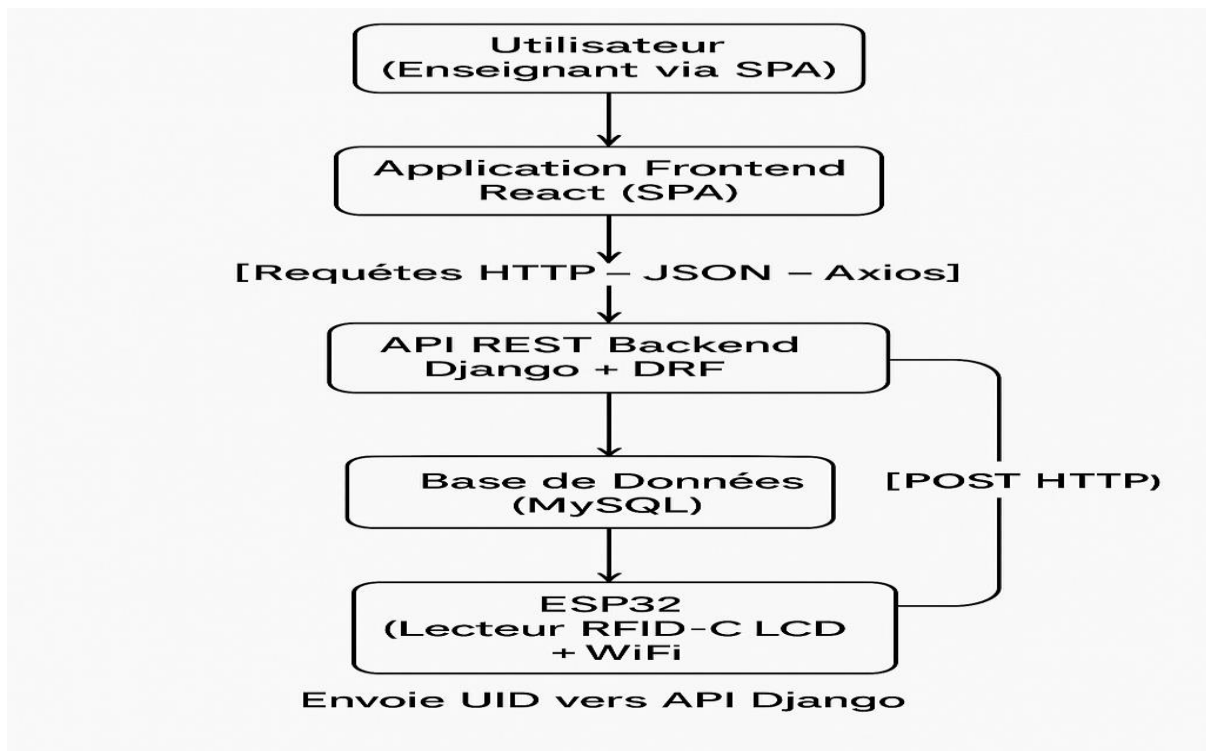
Utilisateur
(Enseignant via SPA)

Application Frontend
React (SPA)

[Requétes HTTP – JSON – Axios]

API REST Backend
Django + DRF

Base de Données
(MySQL)

[POST HTTP)

ESP32
(Lecteur RFID-C LCD
+ WiFi

Envoie UID vers API Django